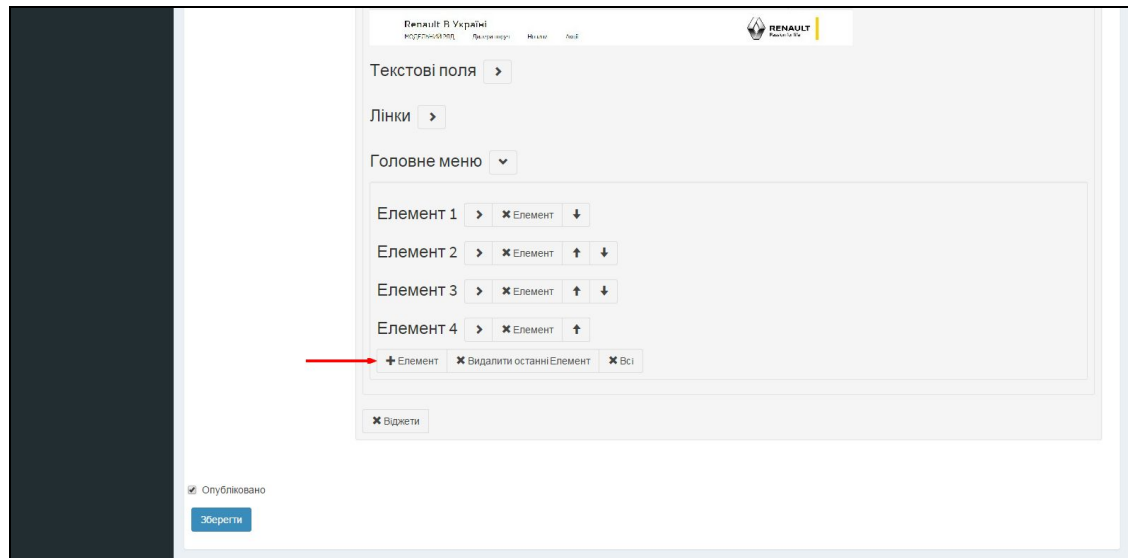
Renault В Україні
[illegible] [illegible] Новини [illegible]

RENAULT

Текстові поля

Лінки

Головне меню

Елемент 1 ✖ Елемент
Елемент 2 ✖ Елемент
Елемент 3 ✖ Елемент
Елемент 4 ✖ Елемент

+ Елемент ✖ Видалити останніЕлемент ✖ Всі

✖ Віджети

Опубліковано

Зберегти